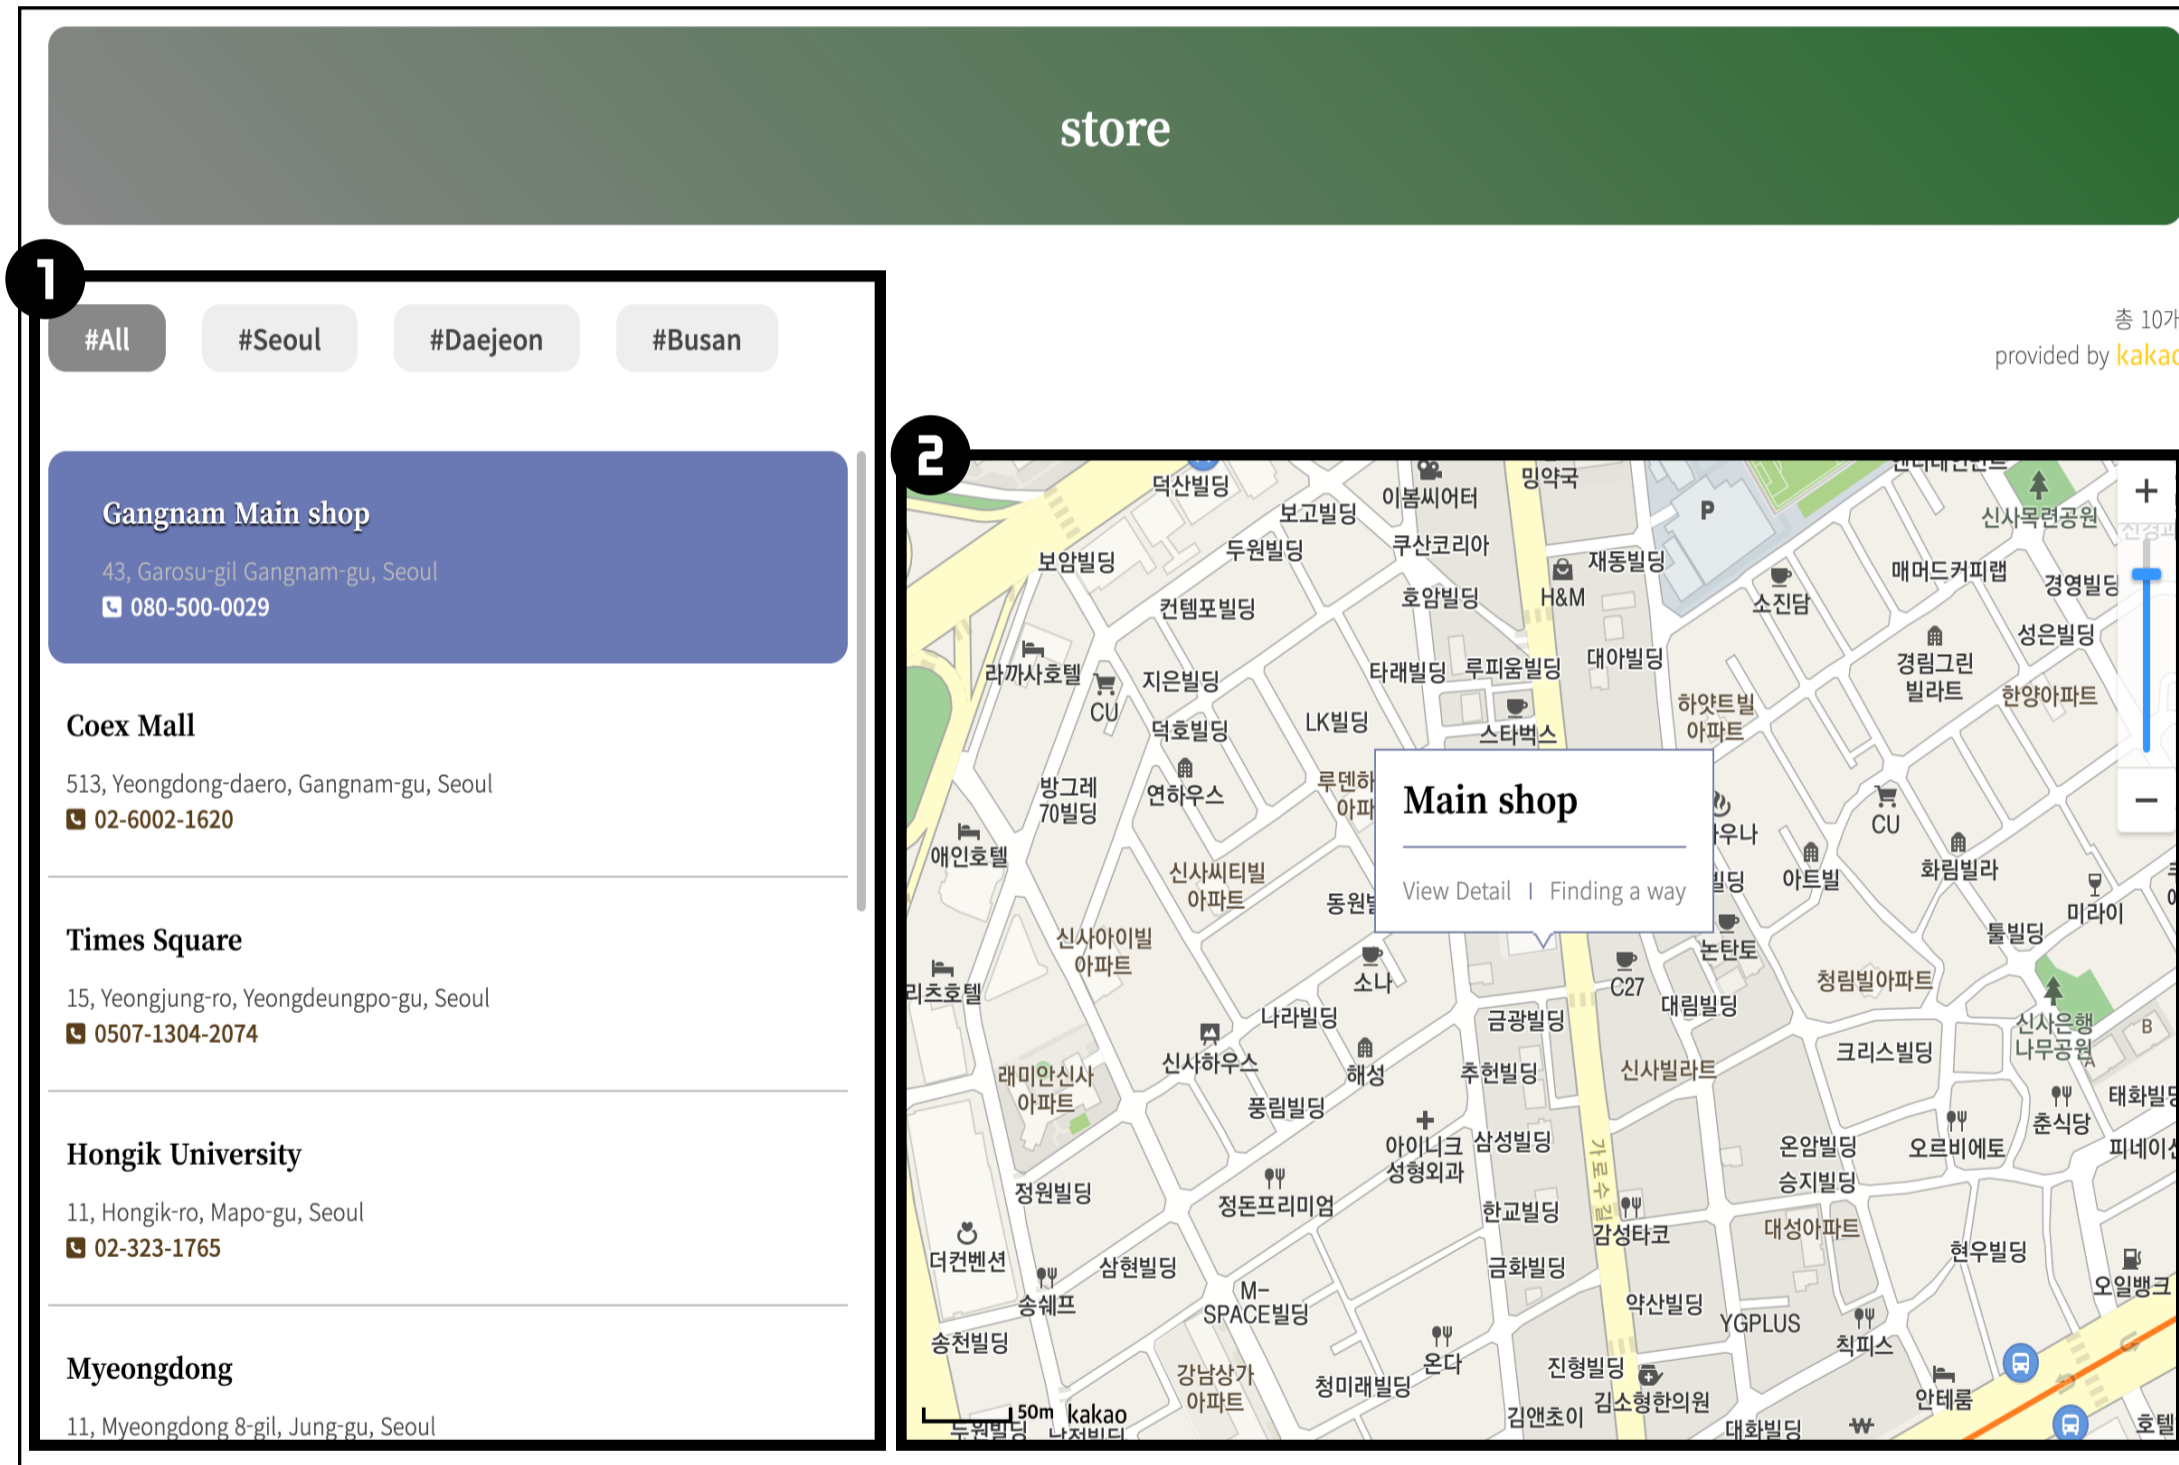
store

1

#All #Seoul #Daejeon #Busan

총 10가
provided by kakao

Gangnam Main shop
43, Garosu-gil Gangnam-gu, Seoul
080-500-0029

Coex Mall
513, Yeongdong-daero, Gangnam-gu, Seoul
02-6002-1620

Times Square
15, Yeongjung-ro, Yeongdeungpo-gu, Seoul
0507-1304-2074

Hongik University
11, Hongik-ro, Mapo-gu, Seoul
02-323-1765

Myeongdong
11, Myeongdong 8-gil, Jung-gu, Seoul

2

Main shop
View Detail | Finding a way

덕산빌딩 보고빌딩 이봄씨어터 밍약국 보암빌딩 두원빌딩 쿠산코리아 재동빌딩 신사목련공원 매머드커피랩 경영빌딩 컨템포빌딩 호암빌딩 H&M 소진담 성은빌딩 라까사호텔 지은빌딩 타래빌딩 루피움빌딩 대아빌딩 경림그린 빌라트 한양아파트 CU 덕호빌딩 LK빌딩 스타벅스 하얏트빌 아파트 방그레 70빌딩 연하우스 루덴하 아파 CU 애인호텔 신사씨티빌 아파트 동원빌 아트빌 화림빌라 신사아이빌 아파트 논탄토 미라이 툴빌딩 리츠호텔 소나 C27 대림빌딩 청림빌아파트 나라빌딩 금광빌딩 신사은행 나무공원 래미안신사 아파트 신사하우스 해성 추헌빌딩 신사빌라트 크리스빌딩 태화빌딩 풍림빌딩 춘식당 아이니크 성형외과 삼성빌딩 온암빌딩 오르비에토 피네이 정원빌딩 정돈프리미엄 한교빌딩 가로수길 승지빌딩 감성타코 대성아파트 현우빌딩 더컨벤션 삼현빌딩 금화빌딩 오일뱅크 송쉐프 M-SPACE빌딩 약산빌딩 YGPLUS 송천빌딩 칙피스 강남상가 아파트 온다 진형빌딩 청미래빌딩 김소형한의원 안테룸 두원빌딩 50m kakao 김앤초이 대화빌딩 호텔 P